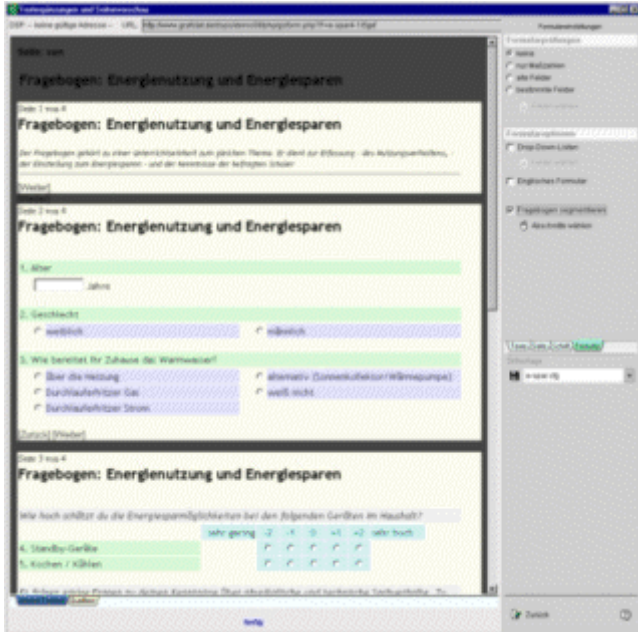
Formularergänzungen und Seitenvorschau

DSP – keine gültige Adresse – URL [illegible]

Formulareinstellungen

Seite: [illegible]

Fragebogen: Energienutzung und Energiesparen

Seite 1 von 4

Fragebogen: Energienutzung und Energiesparen

Der Fragebogen gehört zu einer Unterrichtseinheit zum gleichen Thema. Er dient zur Erfassung – des Nutzungsverhaltens, – der Einstellung zum Energiesparen – und der Kenntnisse der befragten Schüler

[Weiter]

Seite 2 von 4

Fragebogen: Energienutzung und Energiesparen

1. Alter

Jahre

2. Geschlecht

weiblich

männlich

3. Wie bereitet ihr Zuhause das Warmwasser?

über die Heizung

alternativ (Sonnenkollektor/Wärmepumpe)

Durchlauferhitzer Gas

weiß nicht

Durchlauferhitzer Strom

[Zurück] [Weiter]

Seite 3 von 4

Fragebogen: Energienutzung und Energiesparen

Wie hoch schätzt du die Energiesparmöglichkeiten bei den folgenden Geräten im Haushalt?

| | sehr gering | -2 | -1 | 0 | +1 | +2 | sehr hoch |
|---|---|---|---|---|---|---|---|
| 4. Standby-Geräte | | | | | | | |
| 5. Kochen / Kühlen | | | | | | | |

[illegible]

Formularprüfungen

keine

nur Maßzahlen

alle Felder

bestimmte Felder

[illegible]

Formularoptionen

Drop-Down-Listen

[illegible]

Eingliedriges Formular

Fragebogen segmentieren

Abschnitte wählen

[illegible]

Zurück

fertig